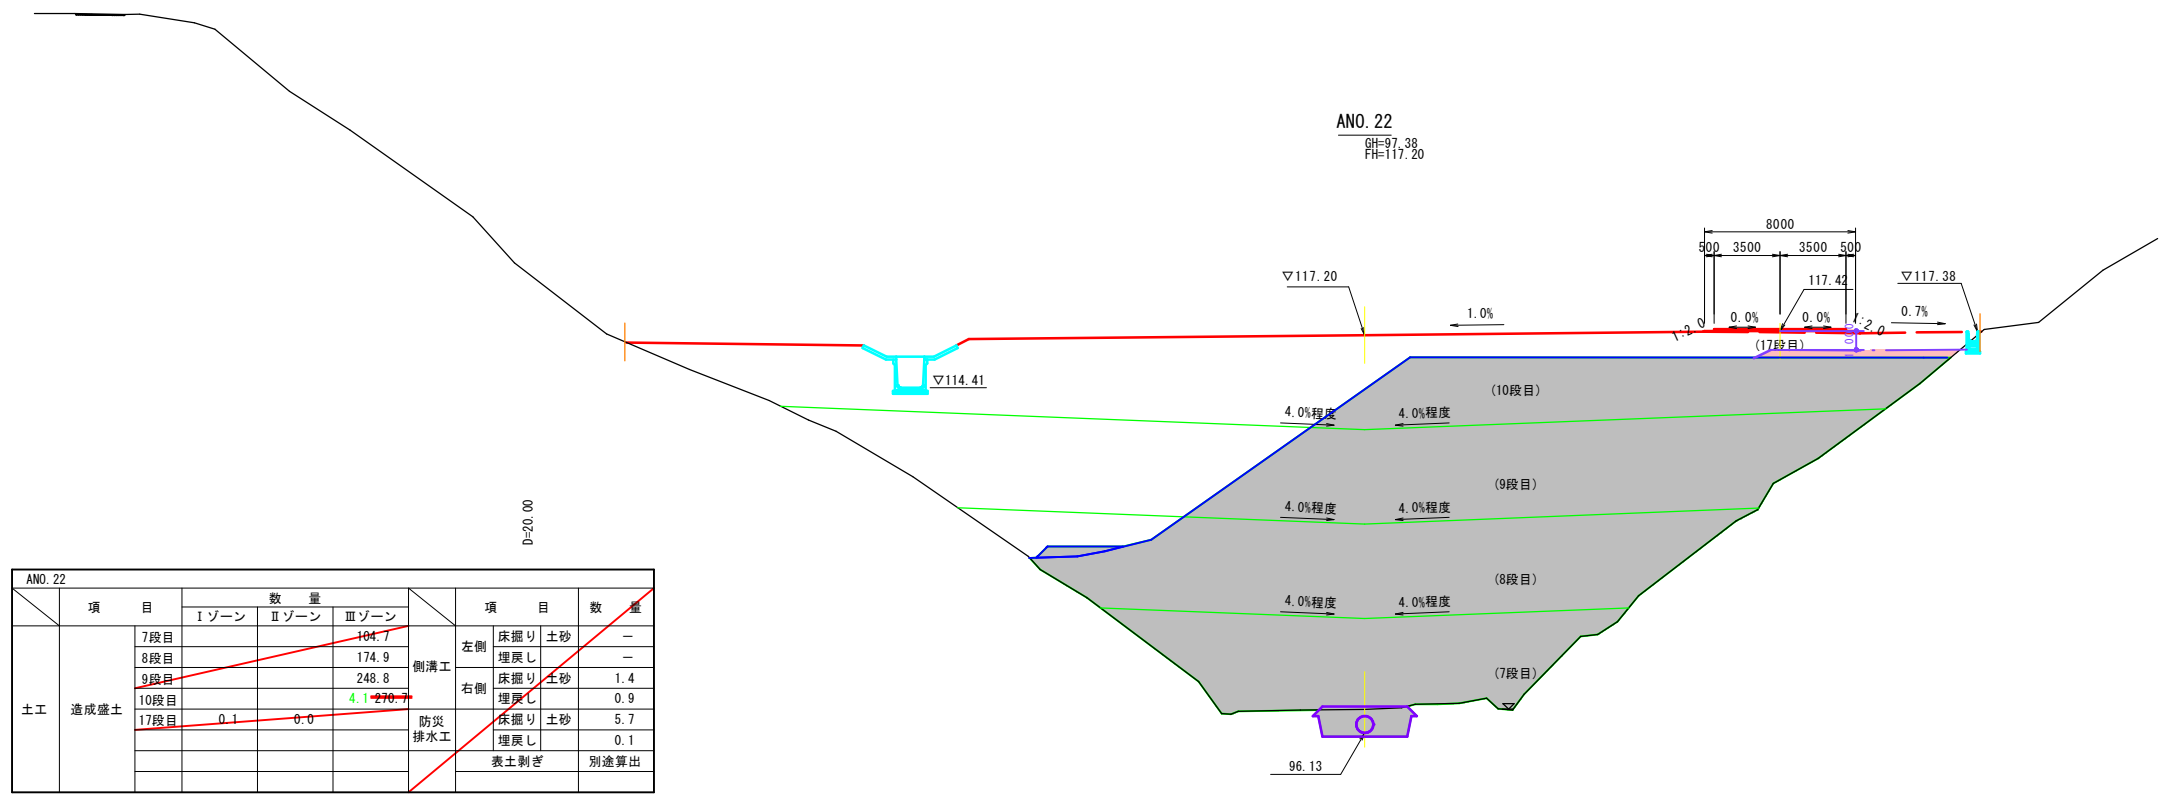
ANO. 22
GH=97.38
FH=117.20

8000
500 3500 3500 500
▽117.20
117.42
▽117.38
1.0%
0.0%
0.0%
0.7%
1:2.0
1:2.0
(17段目)
▽114.41
(10段目)
4.0%程度
4.0%程度
(9段目)
4.0%程度
4.0%程度
(8段目)
4.0%程度
4.0%程度
(7段目)
96.13

D=20.00

ANO. 22

| | 項　目 | | 数　量 | | | | 項　目 | | | 数　量 |
|---|---|---|---|---|---|---|---|---|---|---|
| | | | Ⅰゾーン | Ⅱゾーン | Ⅲゾーン | | | | | |
| 土工 | 造成盛土 | 7段目 | | | 104.7 | 側溝工 | 左側 | 床掘り | 土砂 | ― |
| | | 8段目 | | | 174.9 | | | 埋戻し | | ― |
| | | 9段目 | | | 248.8 | | 右側 | 床掘り | 土砂 | 1.4 |
| | | 10段目 | | | 4.1 270.7 | | | 埋戻し | | 0.9 |
| | | 17段目 | 0.1 | 0.0 | | 防災排水工 | | 床掘り | 土砂 | 5.7 |
| | | | | | | | | 埋戻し | | 0.1 |
| | | | | | | | 表土剥ぎ | | | 別途算出 |
| | | | | | | | | | | |